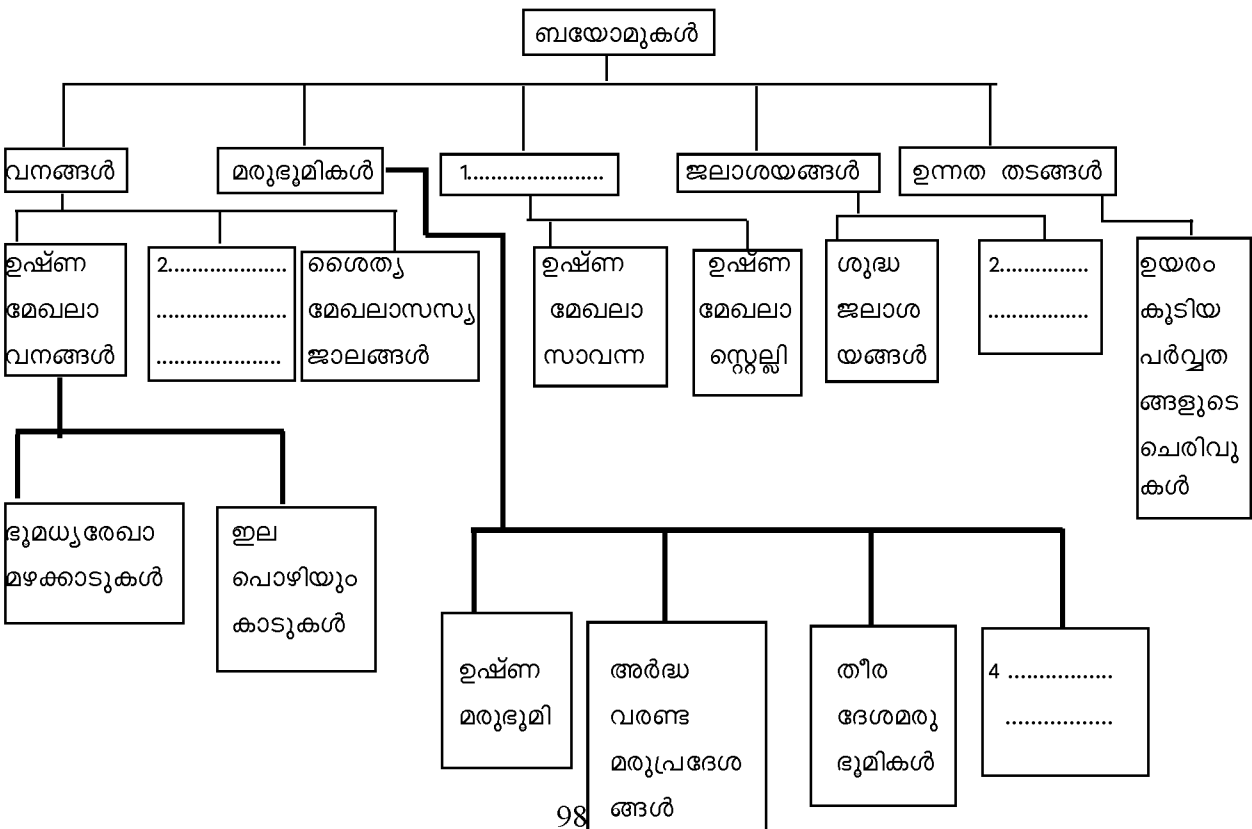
ബയോമുകൾ

വനങ്ങൾ

മരുഭൂമികൾ

1......................

ജലാശയങ്ങൾ

ഉന്നത തടങ്ങൾ

ഉഷ്ണ മേഖലാ വനങ്ങൾ

2.................. .................... ....................

ശൈത്യ മേഖലാസസ്യ ജാലങ്ങൾ

ഉഷ്ണ മേഖലാ സാവന്ന

ഉഷ്ണ മേഖലാ സ്റ്റെല്ലി

ശുദ്ധ ജലാശ യങ്ങൾ

2............. ...............

ഉയരം കൂടിയ പർവ്വത ങ്ങളുടെ ചെരിവു കൾ

ഭൂമധ്യരേഖാ മഴക്കാടുകൾ

ഇല പൊഴിയും കാടുകൾ

ഉഷ്ണ മരുഭൂമി

അർദ്ധ വരണ്ട മരുപ്രദേശ ങ്ങൾ

തീര ദേശമരു ഭൂമികൾ

4 ................ ................

98